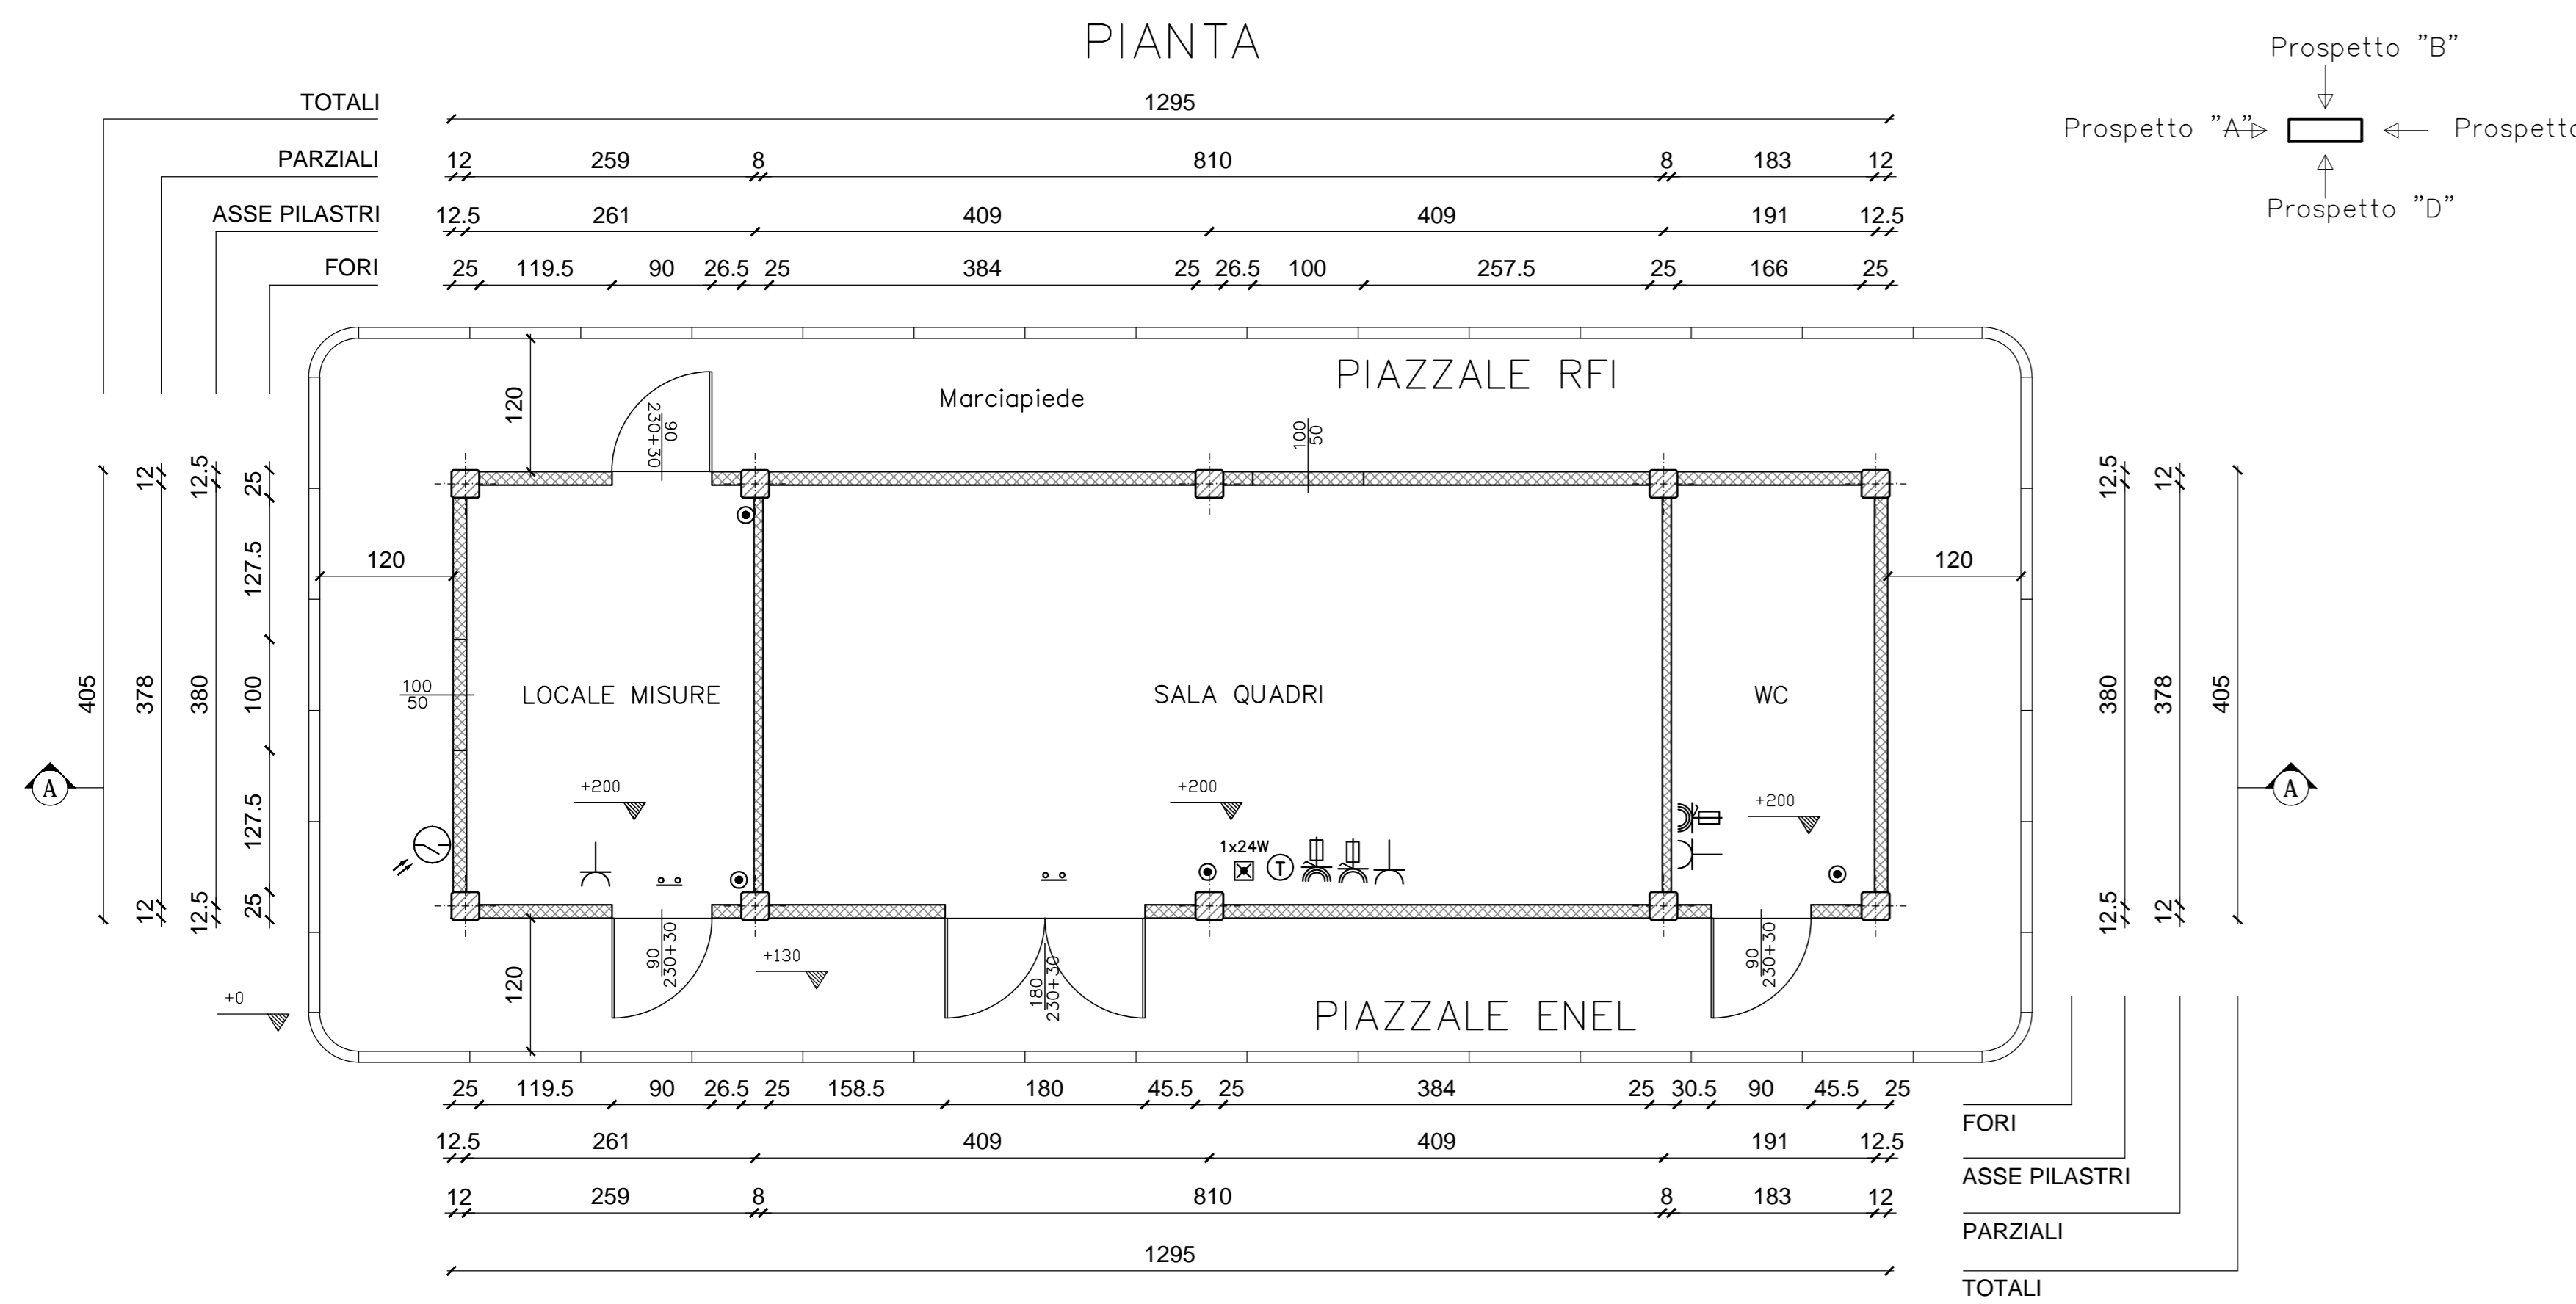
PIANTA

Prospetto "B"
Prospetto "A"
Prospetto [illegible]
Prospetto "D"

TOTALI 1295
PARZIALI 12 259 8 810 8 183 12
ASSE PILASTRI 12.5 261 409 409 191 12.5
FORI 25 119.5 90 26.5 25 384 25 26.5 100 257.5 25 166 25

PIAZZALE RFI
Marciapiede
120
$\frac{90}{230+30}$
$\frac{100}{50}$

405 12 12.5 25 127.5 100 127.5 25 12.5 12 378 380
120
$\frac{100}{50}$
LOCALE MISURE
SALA QUADRI
WC
120
12.5 12 380 378 405 12.5 12
A
A
+200
+200
+200
1x24W
T
+130
+0
$\frac{90}{230+30}$
120
$\frac{180}{230+30}$
$\frac{90}{230+30}$
PIAZZALE ENEL

25 119.5 90 26.5 25 158.5 180 45.5 25 384 25 30.5 90 45.5 25
FORI
12.5 261 409 409 191 12.5
ASSE PILASTRI
12 259 8 810 8 183 12
PARZIALI
1295
TOTALI